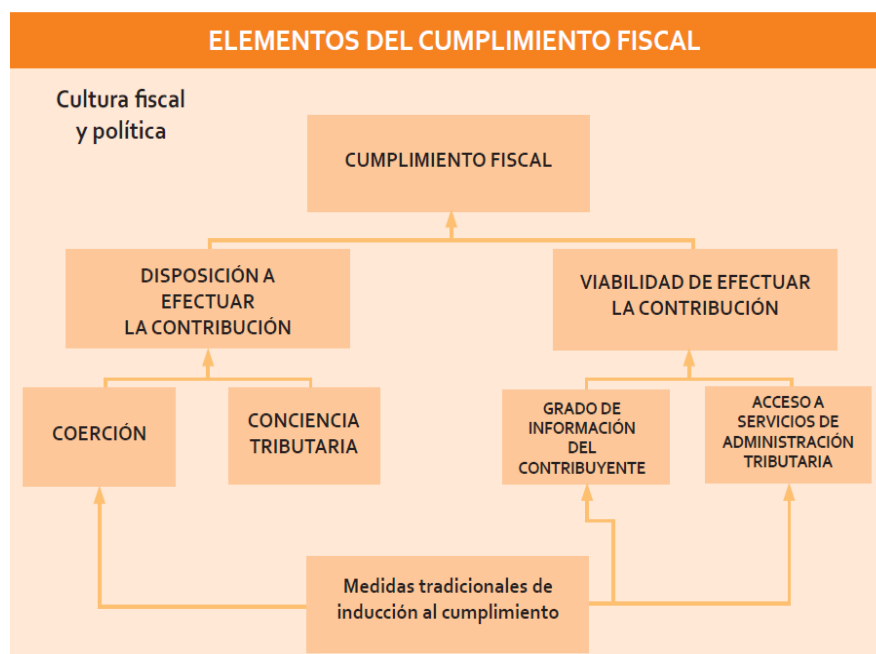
ELEMENTOS DEL CUMPLIMIENTO FISCAL

Cultura fiscal y política

CUMPLIMIENTO FISCAL

DISPOSICIÓN A EFECTUAR LA CONTRIBUCIÓN

VIABILIDAD DE EFECTUAR LA CONTRIBUCIÓN

COERCIÓN

CONCIENCIA TRIBUTARIA

GRADO DE INFORMACIÓN DEL CONTRIBUYENTE

ACCESO A SERVICIOS DE ADMINISTRACIÓN TRIBUTARIA

Medidas tradicionales de inducción al cumplimiento